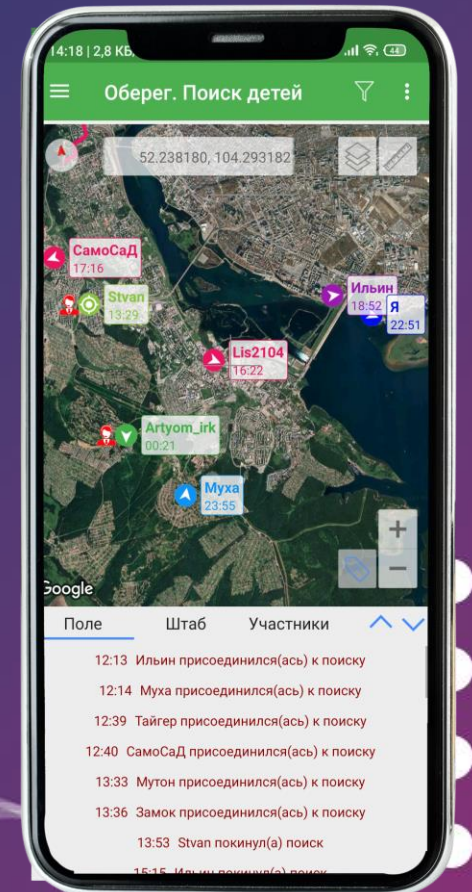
14:18 | 2,8 КБ/с

Оберег. Поиск детей

52.238180, 104.293182

СамоСаД
17:16

Stvan
13:29

Ильин
18:52

Я
22:51

Lis2104
16:22

Artyom_irk
00:21

Муха
23:55

+

−

Google

Поле

Штаб

Участники

12:13 Ильин присоединился(ась) к поиску

12:14 Муха присоединился(ась) к поиску

12:39 Тайгер присоединился(ась) к поиску

12:40 СамоСаД присоединился(ась) к поиску

13:33 Мутон присоединился(ась) к поиску

13:36 Замок присоединился(ась) к поиску

13:53 Stvan покинул(а) поиск

15:15 Ильин покинул(а) поиск